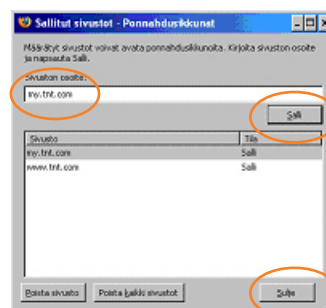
Sallitut sivustot - Ponnahdusikkunat

Määrätyt sivustot voivat avata ponnahdusikkunoita. Kirjoita sivuston osoite ja napsauta Salli.

Sivuston osoite:

my.tnt.com

Salli

| Sivusto | Tila |
|---|---|
| my.tnt.com | Salli |
| www.tnt.com | Salli |

Poista sivusto

Poista kaikki sivustot

Sulje